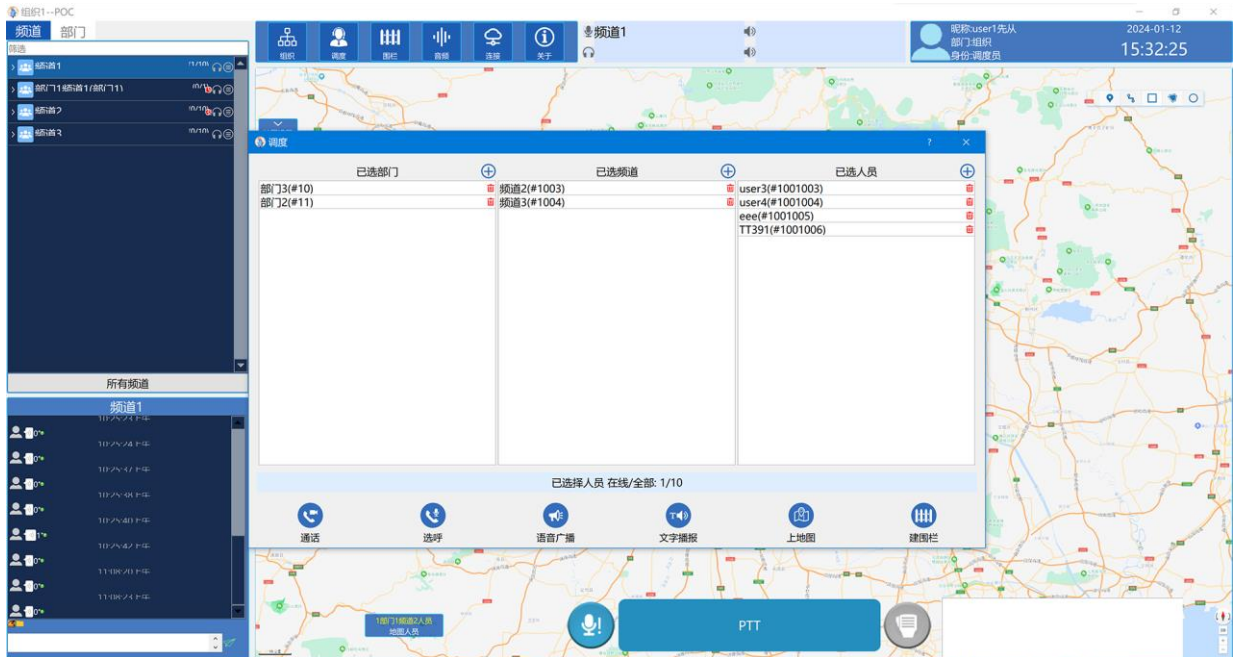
组织1--POC

频道 部门
筛选
频道1
部门1频道1(部门1)
频道2
频道3
所有频道

频道1

组织 调度 围栏 音频 连接 关于
频道1

昵称:user1先从
部门:组织
身份:调度员
2024-01-12
15:32:25

调度
已选部门
部门3(#10)
部门2(#11)
已选频道
频道2(#1003)
频道3(#1004)
已选人员
user3(#1001003)
user4(#1001004)
eee(#1001005)
TT391(#1001006)
已选择人员 在线/全部: 1/10
通话 选呼 语音广播 文字播报 上地图 建围栏

1部门1频道2人员
地图人员
PTT